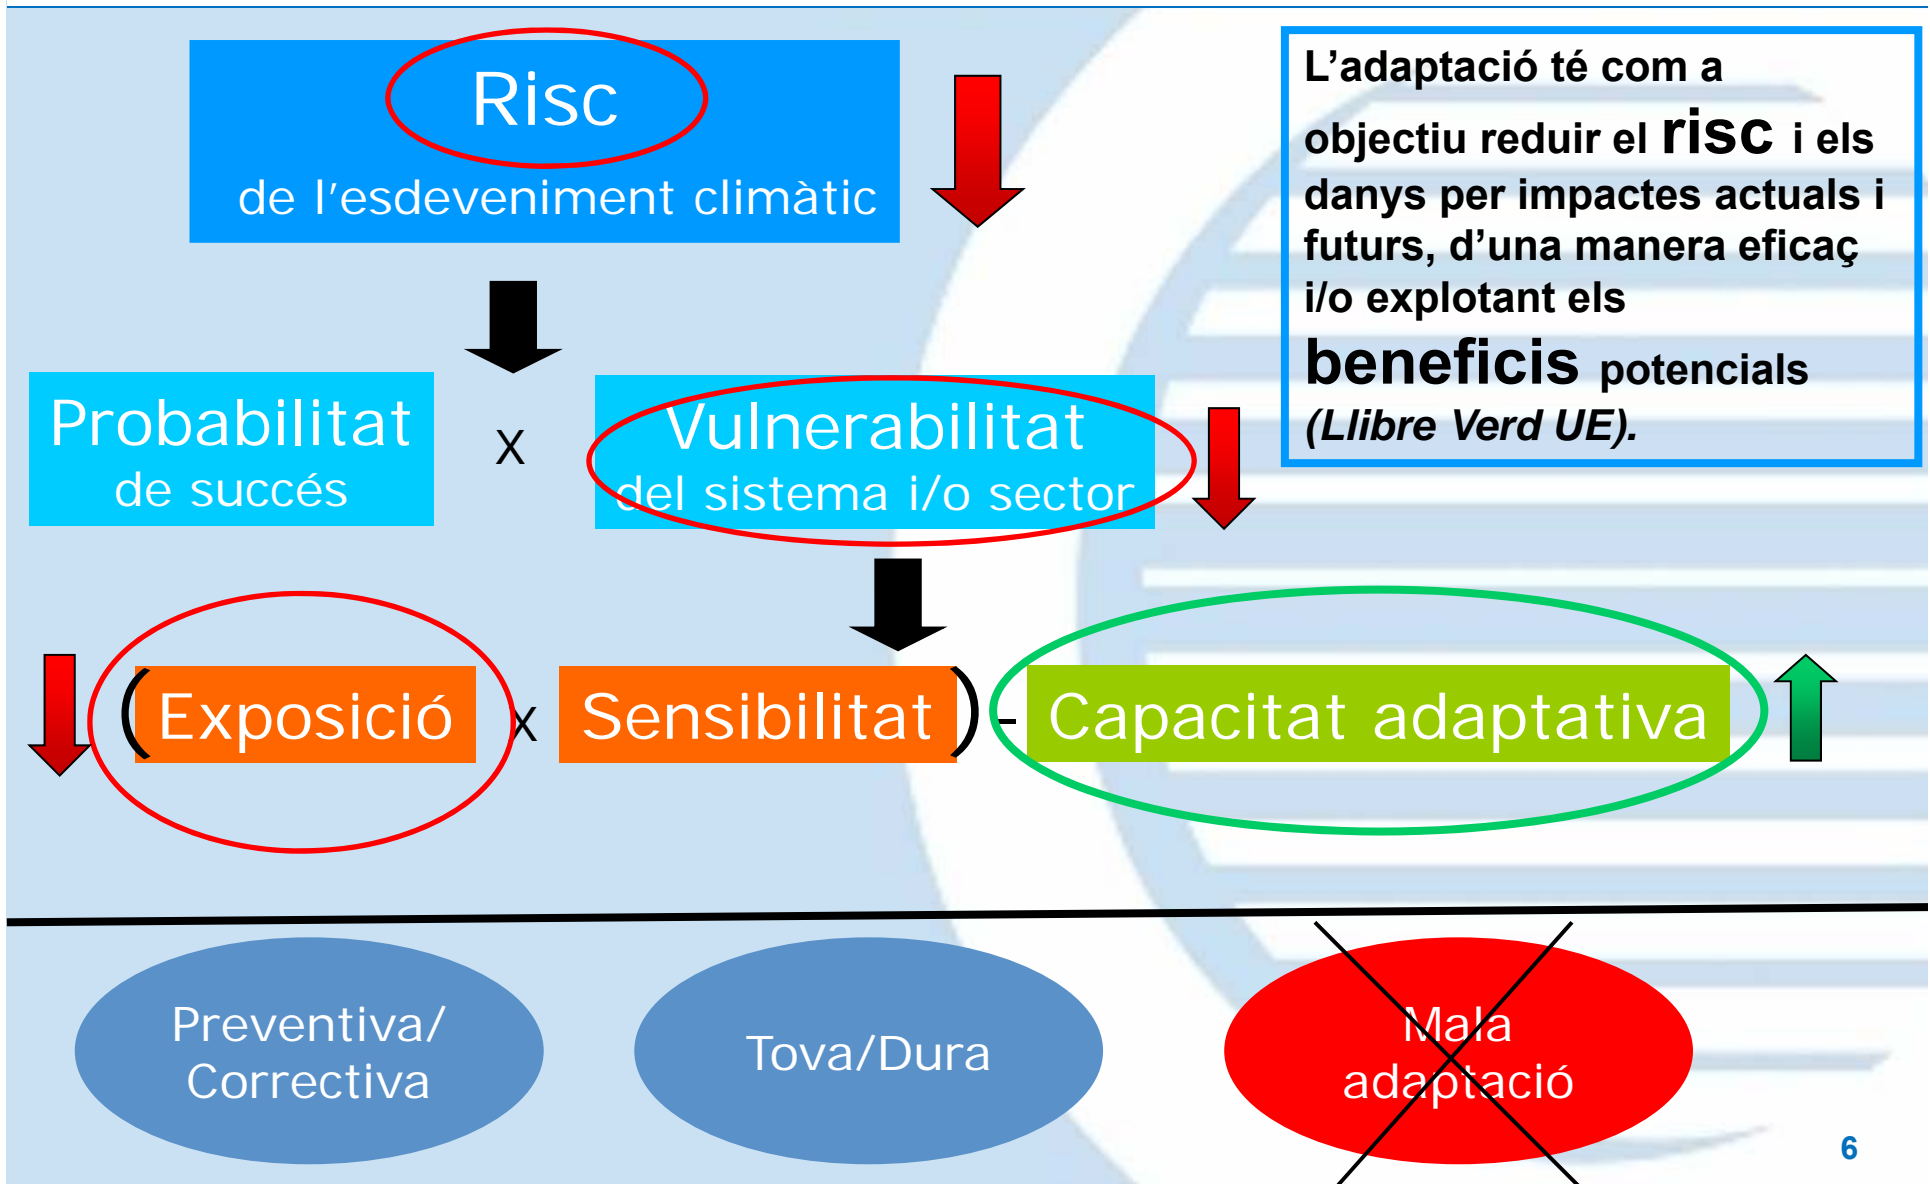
Risc
de l'esdeveniment climàtic

L'adaptació té com a objectiu reduir el risc i els danys per impactes actuals i futurs, d'una manera eficaç i/o explotant els beneficis potencials (Llibre Verd UE).

Probabilitat
de succés

x

Vulnerabilitat
del sistema i/o sector

(Exposició x Sensibilitat) - Capacitat adaptativa

Preventiva/ Correctiva

Tova/Dura

Mala adaptació

6